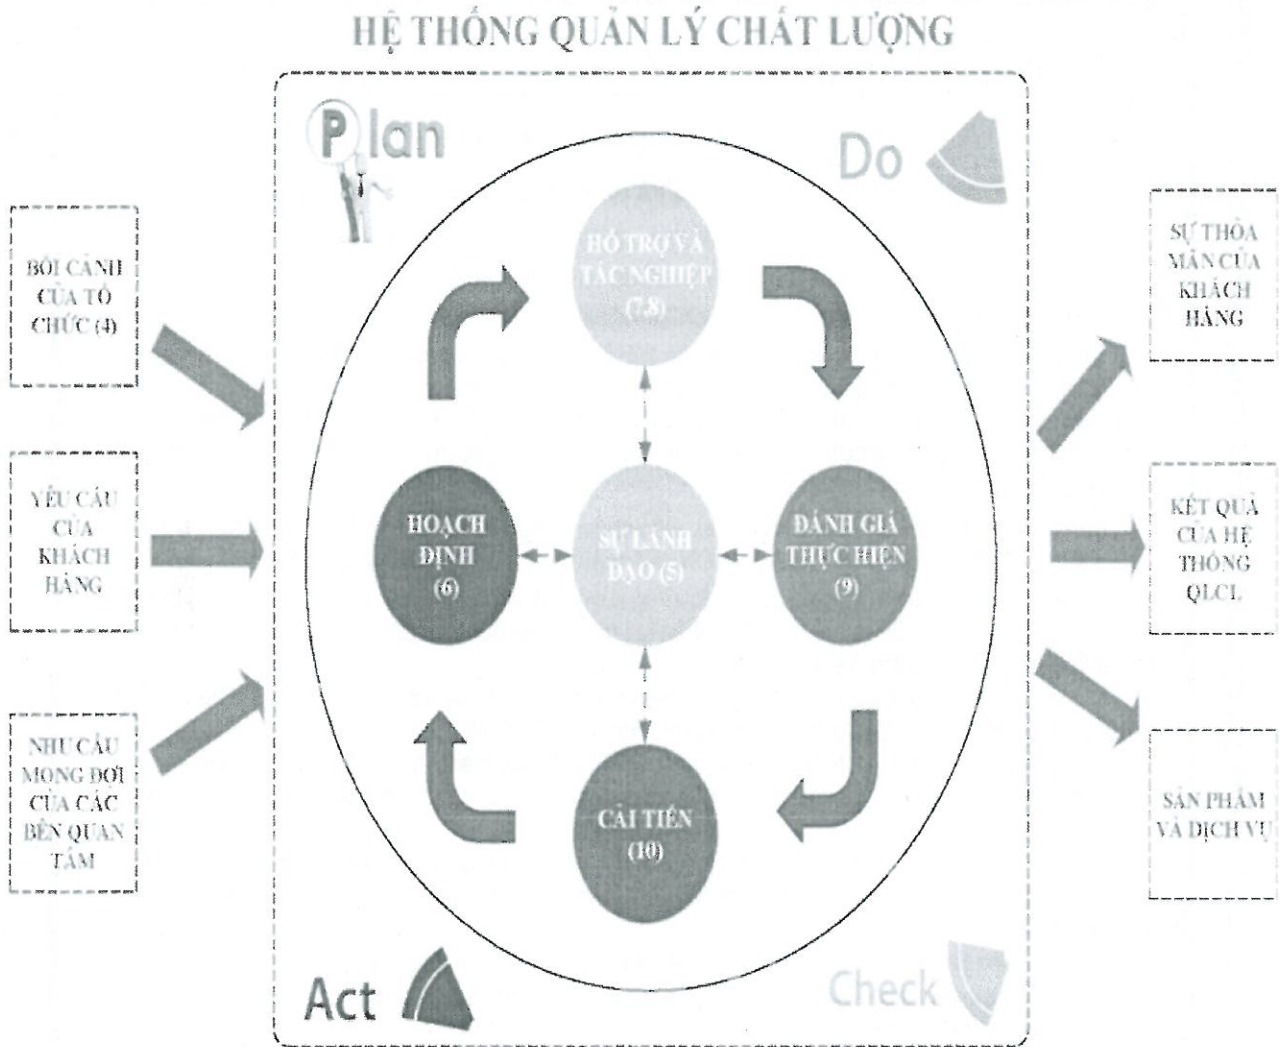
HỆ THỐNG QUẢN LÝ CHẤT LƯỢNG

Plan

Do

BỐI CẢNH CỦA TỔ CHỨC (4)

YÊU CẦU CỦA KHÁCH HÀNG

NHU CẦU MONG ĐỢI CỦA CÁC BÊN QUAN TÂM

HỖ TRỢ VÀ TÁC NGHIỆP (7,8)

HOẠCH ĐỊNH (6)

SỰ LÃNH ĐẠO (5)

ĐÁNH GIÁ THỰC HIỆN (9)

CẢI TIẾN (10)

SỰ THỎA MÃN CỦA KHÁCH HÀNG

KẾT QUẢ CỦA HỆ THỐNG QLCL

SẢN PHẨM VÀ DỊCH VỤ

Act

Check